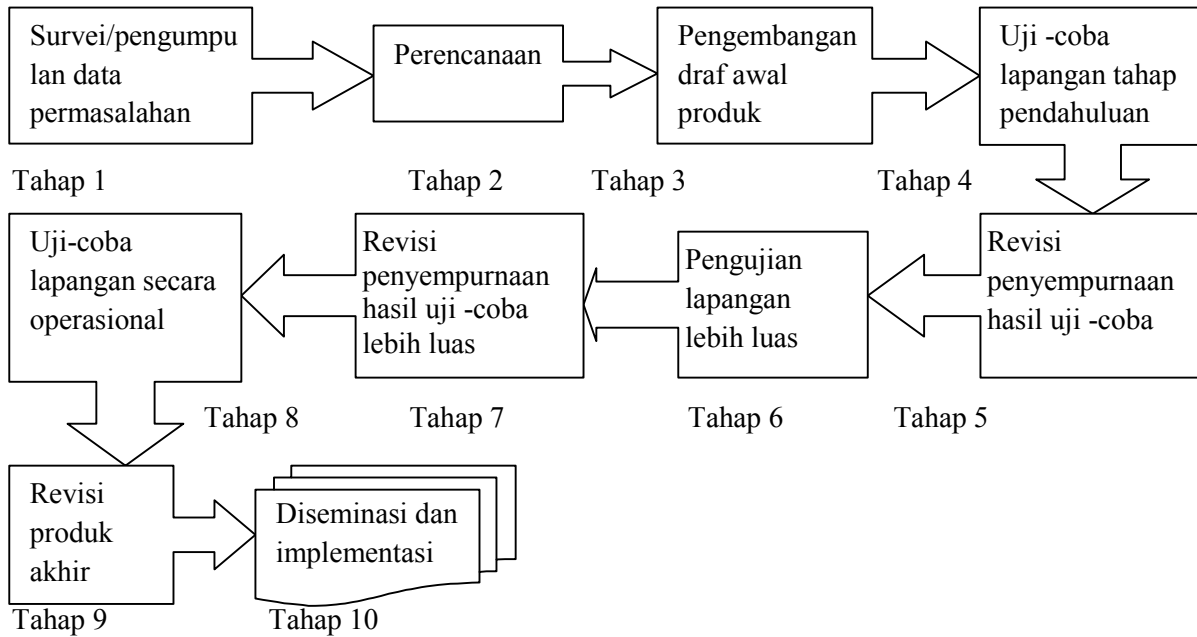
Survei/pengumpulan data permasalahan

Tahap 1

Perencanaan

Tahap 2

Pengembangan draf awal produk

Tahap 3

Uji -coba lapangan tahap pendahuluan

Tahap 4

Revisi penyempurnaan hasil uji -coba

Tahap 5

Pengujian lapangan lebih luas

Tahap 6

Revisi penyempurnaan hasil uji -coba lebih luas

Tahap 7

Uji-coba lapangan secara operasional

Tahap 8

Revisi produk akhir

Tahap 9

Diseminasi dan implementasi

Tahap 10